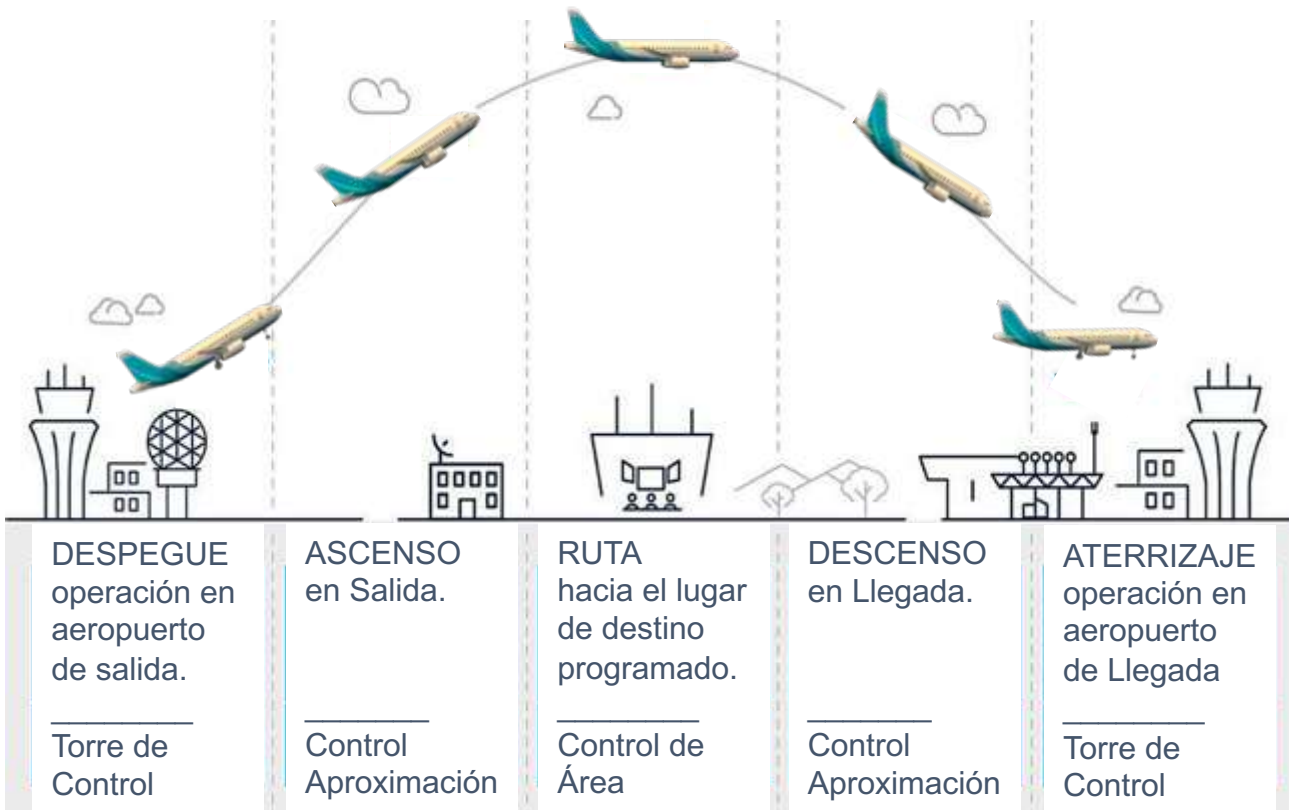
DESPEGUE
operación en aeropuerto de salida.

Torre de Control

ASCENSO
en Salida.

Control Aproximación

RUTA
hacia el lugar de destino programado.

Control de Área

DESCENSO
en Llegada.

Control Aproximación

ATERRIZAJE
operación en aeropuerto de Llegada

Torre de Control